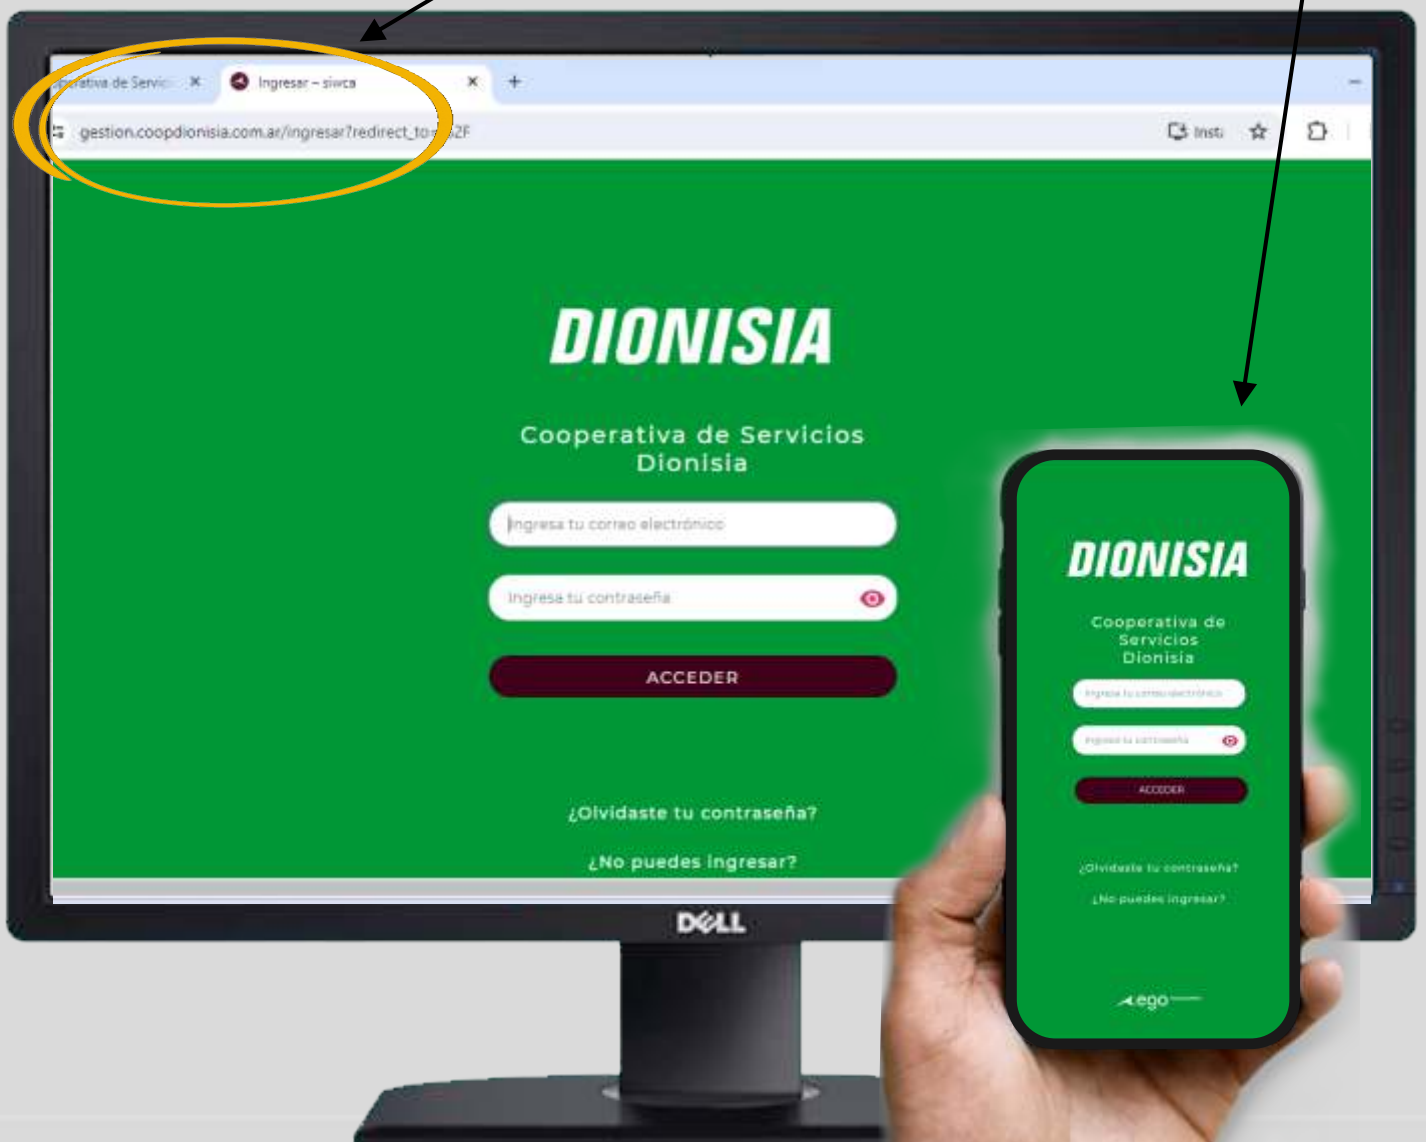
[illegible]rativa de Servic ×
Ingresar – siwca ×
+

gestion.coopdionisia.com.ar/ingresar?redirect_to=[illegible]2F
Inst

DIONISIA

Cooperativa de Servicios Dionisia

Ingresa tu correo electrónico

Ingresa tu contraseña

ACCEDER

¿Olvidaste tu contraseña?

¿No puedes ingresar?

DELL

DIONISIA

Cooperativa de Servicios Dionisia

Ingresa tu correo electrónico

Ingresa tu contraseña

ACCEDER

¿Olvidaste tu contraseña?

¿No puedes ingresar?

ego